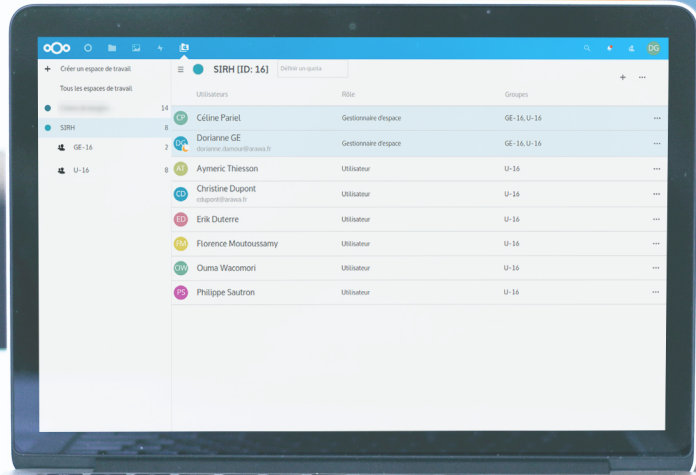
DG

Créer un espace de travail
Tous les espaces de travail
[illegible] 14
SIRH 8
GE-16 2
U-16 8

SIRH [ID: 16]
Définir un quota

| Utilisateurs | Rôle | Groupes |
|---|---|---|
| CP Céline Pariel | Gestionnaire d'espace | GE-16, U-16 |
| DG Dorianne GE dorianne.damour@arawa.fr | Gestionnaire d'espace | GE-16, U-16 |
| AT Aymeric Thiesson | Utilisateur | U-16 |
| CD Christine Dupont cdupont@arawa.fr | Utilisateur | U-16 |
| ED Erik Duterre | Utilisateur | U-16 |
| FM Florence Moutoussamy | Utilisateur | U-16 |
| OW Ouma Wacomori | Utilisateur | U-16 |
| PS Philippe Sautron | Utilisateur | U-16 |